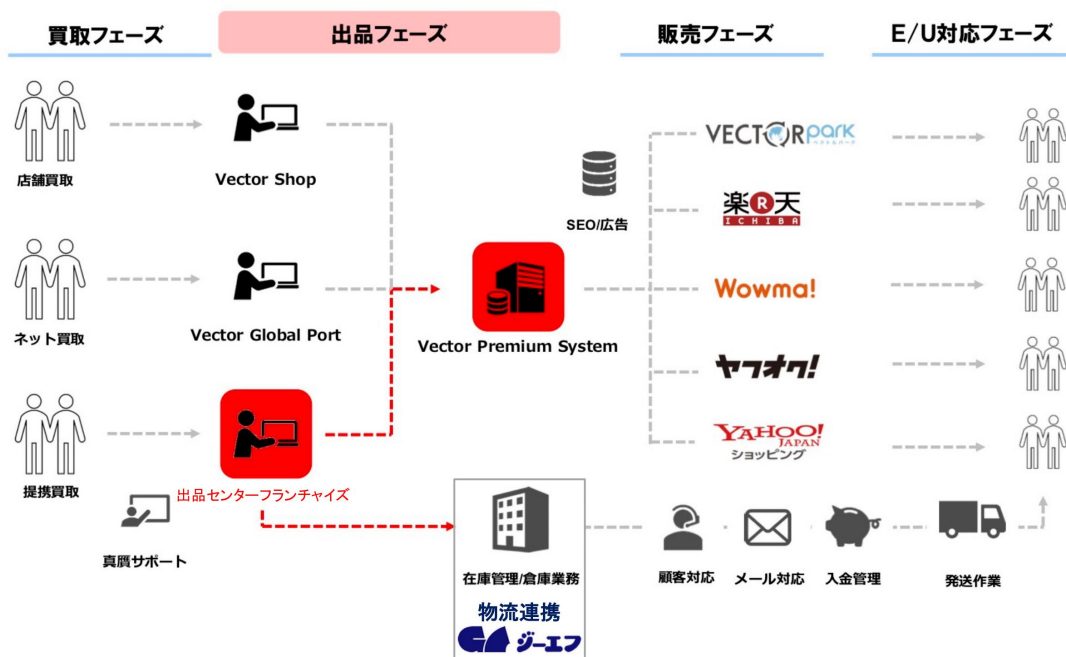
買取フェーズ

出品フェーズ

販売フェーズ

E/U対応フェーズ

店舗買取

Vector Shop

ネット買取

Vector Global Port

提携買取

出品センターフランチャイズ

真贋サポート

SEO/広告

Vector Premium System

VECTOR park

楽天 ICHIBA

Wowma!

ヤフオク!

YAHOO! JAPAN ショッピング

在庫管理/倉庫業務

物流連携

ジーエフ

顧客対応

メール対応

入金管理

発送作業